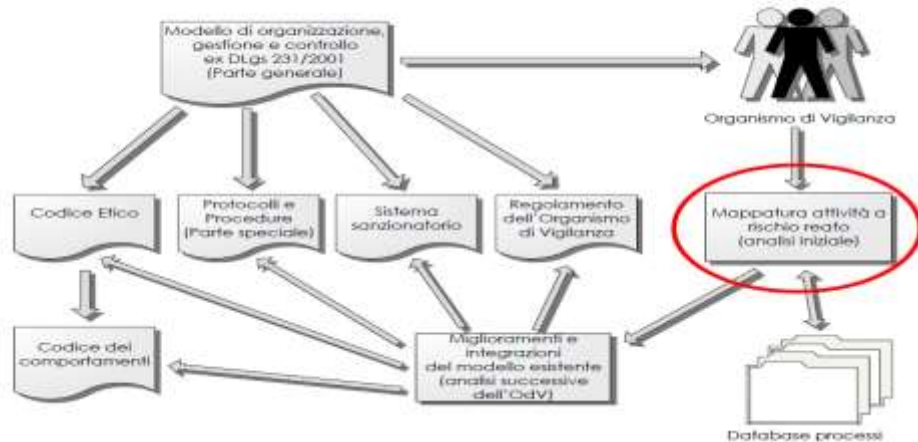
Modello di organizzazione, gestione e controllo ex DLgs 231/2001 (Parte generale)

Organismo di Vigilanza

Codice Etico

Protocolli e Procedure (Parte speciale)

Sistema sanzionatorio

Regolamento dell'Organismo di Vigilanza

Mappatura attività a rischio reato (analisi iniziale)

Codice dei comportamenti

Miglioramenti e integrazioni del modello esistente (analisi successive dell'OdV)

Database processi